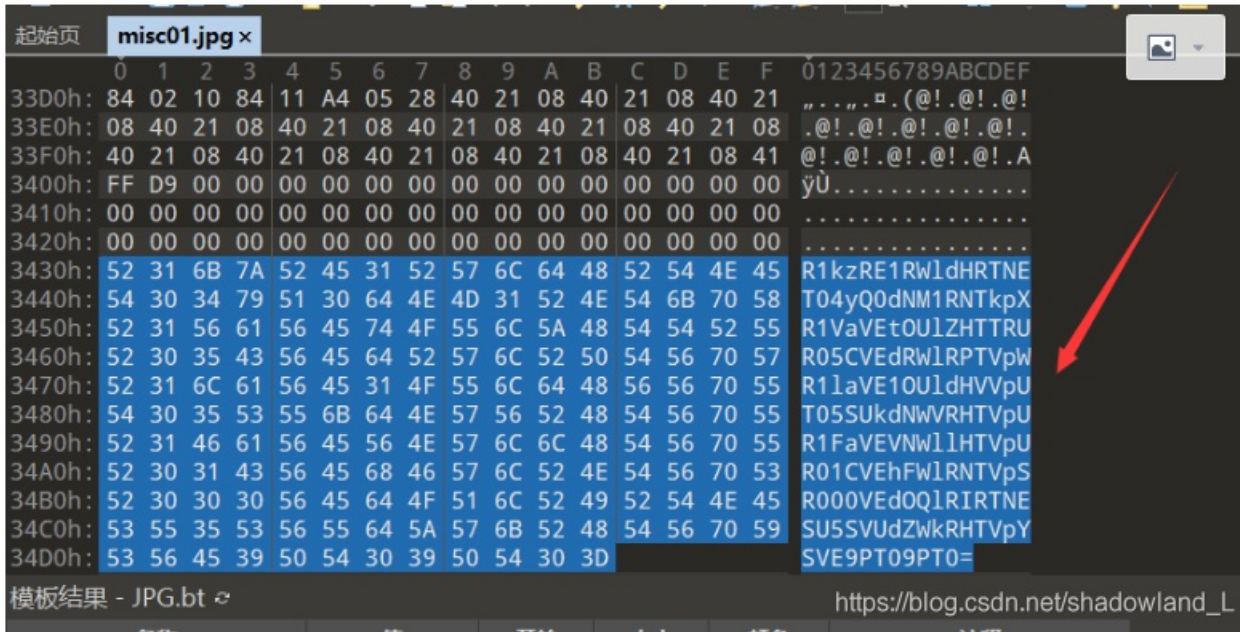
起始页 misc01.jpg ×

| | 0 | 1 | 2 | 3 | 4 | 5 | 6 | 7 | 8 | 9 | A | B | C | D | E | F | 0123456789ABCDEF |
|---|---|---|---|---|---|---|---|---|---|---|---|---|---|---|---|---|---|
| 33D0h: | 84 | 02 | 10 | 84 | 11 | A4 | 05 | 28 | 40 | 21 | 08 | 40 | 21 | 08 | 40 | 21 | „..„.¤.(@!.@!.@! |
| 33E0h: | 08 | 40 | 21 | 08 | 40 | 21 | 08 | 40 | 21 | 08 | 40 | 21 | 08 | 40 | 21 | 08 | .@!.@!.@!.@!.@!. |
| 33F0h: | 40 | 21 | 08 | 40 | 21 | 08 | 40 | 21 | 08 | 40 | 21 | 08 | 40 | 21 | 08 | 41 | @!.@!.@!.@!.@!.A |
| 3400h: | FF | D9 | 00 | 00 | 00 | 00 | 00 | 00 | 00 | 00 | 00 | 00 | 00 | 00 | 00 | 00 | ÿÙ.............. |
| 3410h: | 00 | 00 | 00 | 00 | 00 | 00 | 00 | 00 | 00 | 00 | 00 | 00 | 00 | 00 | 00 | 00 | ................ |
| 3420h: | 00 | 00 | 00 | 00 | 00 | 00 | 00 | 00 | 00 | 00 | 00 | 00 | 00 | 00 | 00 | 00 | ................ |
| 3430h: | 52 | 31 | 6B | 7A | 52 | 45 | 31 | 52 | 57 | 6C | 64 | 48 | 52 | 54 | 4E | 45 | R1kzRE1RWldHRTNE |
| 3440h: | 54 | 30 | 34 | 79 | 51 | 30 | 64 | 4E | 4D | 31 | 52 | 4E | 54 | 6B | 70 | 58 | T04yQ0dNM1RNTkpX |
| 3450h: | 52 | 31 | 56 | 61 | 56 | 45 | 74 | 4F | 55 | 6C | 5A | 48 | 54 | 54 | 52 | 55 | R1VaVEtOUlZHTTRU |
| 3460h: | 52 | 30 | 35 | 43 | 56 | 45 | 64 | 52 | 57 | 6C | 52 | 50 | 54 | 56 | 70 | 57 | R05CVEdRWlRPTVpW |
| 3470h: | 52 | 31 | 6C | 61 | 56 | 45 | 31 | 4F | 55 | 6C | 64 | 48 | 56 | 56 | 70 | 55 | R1laVE1OUldHVVpU |
| 3480h: | 54 | 30 | 35 | 53 | 55 | 6B | 64 | 4E | 57 | 56 | 52 | 48 | 54 | 56 | 70 | 55 | T05SUkdNWVRHTVpU |
| 3490h: | 52 | 31 | 46 | 61 | 56 | 45 | 56 | 4E | 57 | 6C | 6C | 48 | 54 | 56 | 70 | 55 | R1FaVEVNWllHTVpU |
| 34A0h: | 52 | 30 | 31 | 43 | 56 | 45 | 68 | 46 | 57 | 6C | 52 | 4E | 54 | 56 | 70 | 53 | R01CVEhFWlRNTVpS |
| 34B0h: | 52 | 30 | 30 | 30 | 56 | 45 | 64 | 4F | 51 | 6C | 52 | 49 | 52 | 54 | 4E | 45 | R000VEdOQlRIRTNE |
| 34C0h: | 53 | 55 | 35 | 53 | 56 | 55 | 64 | 5A | 57 | 6B | 52 | 48 | 54 | 56 | 70 | 59 | SU5SVUdZWkRHTVpY |
| 34D0h: | 53 | 56 | 45 | 39 | 50 | 54 | 30 | 39 | 50 | 54 | 30 | 3D | | | | | SVE9PT09PT0= |

模板结果 - JPG.bt

https://blog.csdn.net/shadowland_L